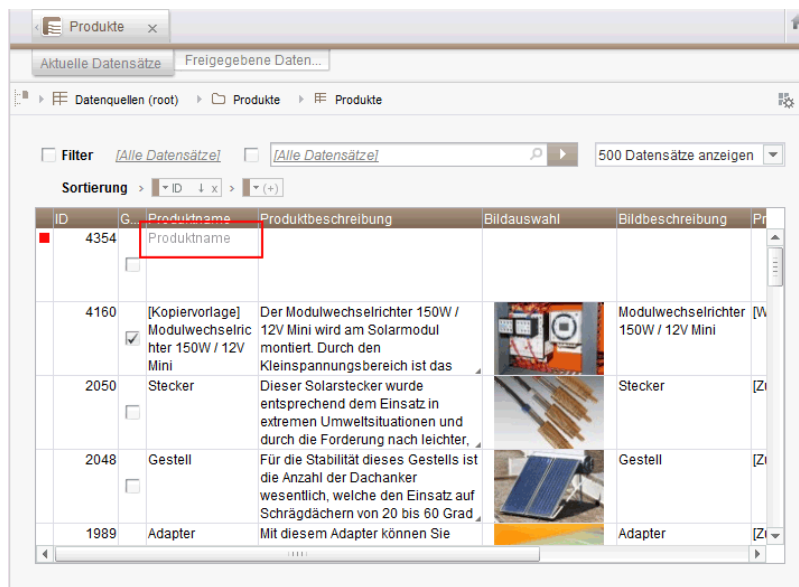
Produkte ×

Aktuelle Datensätze | Freigegebene Daten...

Datenquellen (root) › Produkte › Produkte

Filter [Alle Datensätze] [Alle Datensätze] 500 Datensätze anzeigen

Sortierung › ID ↓ x › (+)

| ID | G... | Produktname | Produktbeschreibung | Bildauswahl | Bildbeschreibung | Pr |
|---|---|---|---|---|---|---|
| 4354 | | Produktname | | | | |
| 4160 | ☑ | [Kopiervorlage] Modulwechselrichter 150W / 12V Mini | Der Modulwechselrichter 150W / 12V Mini wird am Solarmodul montiert. Durch den Kleinspannungsbereich ist das | | Modulwechselrichter 150W / 12V Mini | [W |
| 2050 | | Stecker | Dieser Solarstecker wurde entsprechend dem Einsatz in extremen Umweltsituationen und durch die Forderung nach leichter, | | Stecker | [Z |
| 2048 | | Gestell | Für die Stabilität dieses Gestells ist die Anzahl der Dachanker wesentlich, welche den Einsatz auf Schrägdächern von 20 bis 60 Grad | | Gestell | [Z |
| 1989 | | Adapter | Mit diesem Adapter können Sie | | Adapter | [Z |